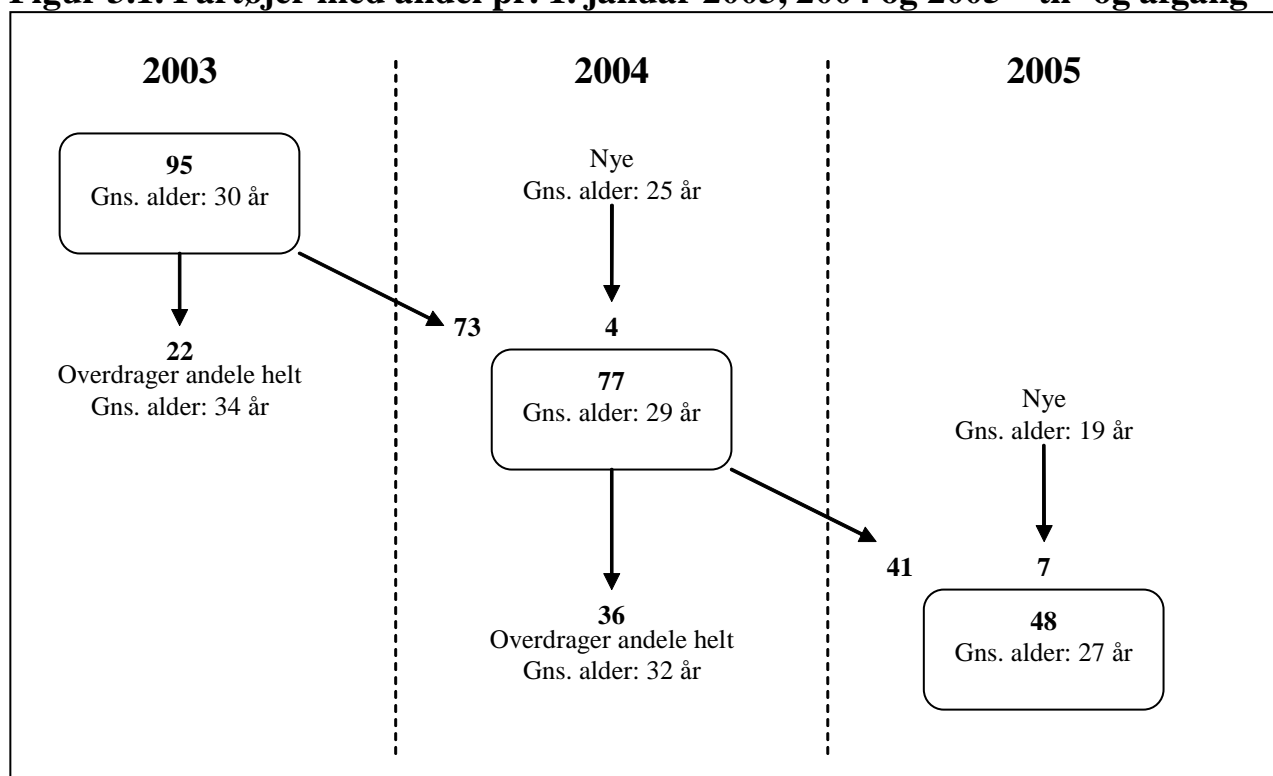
Figur 3.1. Fartøjer med andel pr. 1. januar 2003, 2004 og 2005 – til- og afgang

2003

2004

2005

95
Gns. alder: 30 år

22
Overdrager andele helt
Gns. alder: 34 år

73

Nye
Gns. alder: 25 år

4

77
Gns. alder: 29 år

36
Overdrager andele helt
Gns. alder: 32 år

41

Nye
Gns. alder: 19 år

7

48
Gns. alder: 27 år